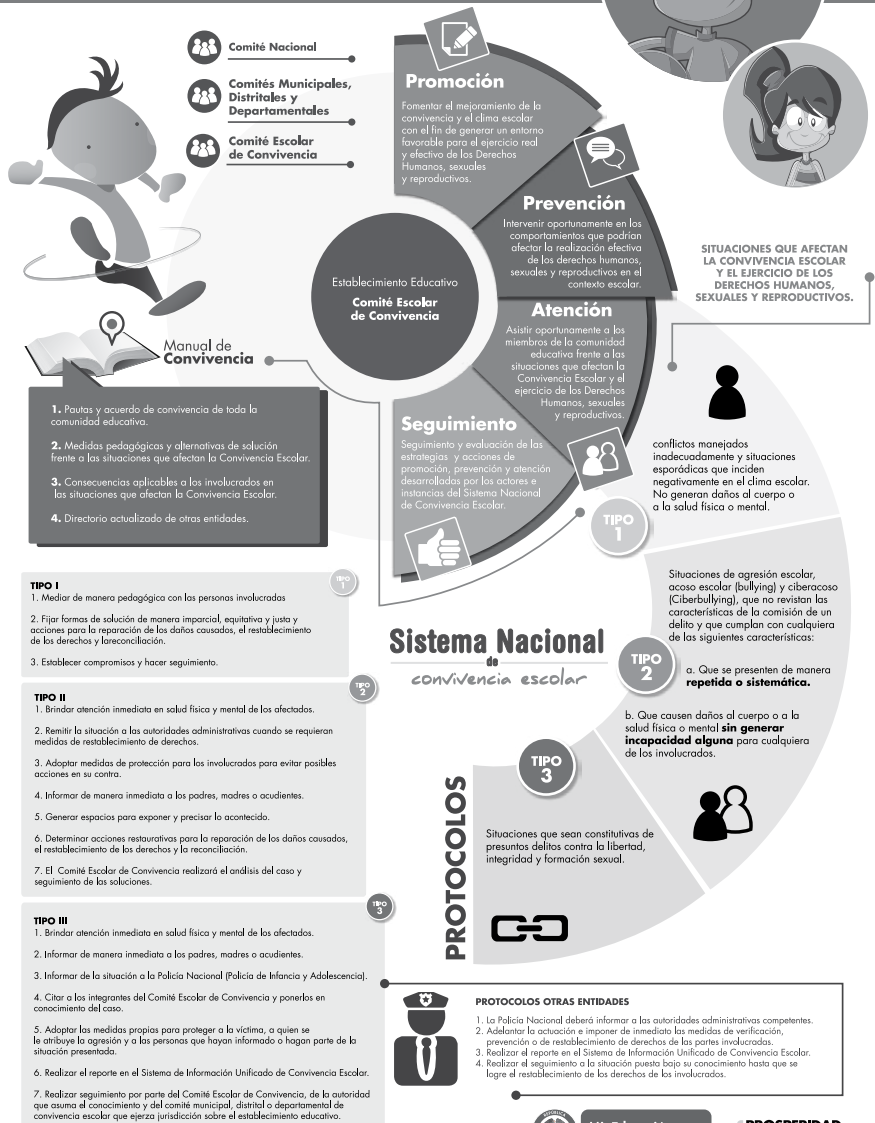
Comité Nacional

Comités Municipales, Distritales y Departamentales

Comité Escolar de Convivencia

Promoción

Fomentar el mejoramiento de la convivencia y el clima escolar con el fin de generar un entorno favorable para el ejercicio real y efectivo de los Derechos Humanos, sexuales y reproductivos.

Prevención

Intervenir oportunamente en los comportamientos que podrían afectar la realización efectiva de los derechos humanos, sexuales y reproductivos en el contexto escolar.

Establecimiento Educativo

Comité Escolar de Convivencia

Atención

Asistir oportunamente a los miembros de la comunidad educativa frente a las situaciones que afectan la Convivencia Escolar y el ejercicio de los Derechos Humanos, sexuales y reproductivos.

Seguimiento

Seguimiento y evaluación de las estrategias y acciones de promoción, prevención y atención desarrolladas por los actores e instancias del Sistema Nacional de Convivencia Escolar.

SITUACIONES QUE AFECTAN LA CONVIVENCIA ESCOLAR Y EL EJERCICIO DE LOS DERECHOS HUMANOS, SEXUALES Y REPRODUCTIVOS.

Manual de Convivencia

1. Pautas y acuerdo de convivencia de toda la comunidad educativa.

2. Medidas pedagógicas y alternativas de solución frente a las situaciones que afectan la Convivencia Escolar.

3. Consecuencias aplicables a los involucrados en las situaciones que afectan la Convivencia Escolar.

4. Directorio actualizado de otras entidades.

conflictos manejados inadecuadamente y situaciones esporádicas que inciden negativamente en el clima escolar. No generan daños al cuerpo o a la salud física o mental.

TIPO 1

TIPO I
1. Mediar de manera pedagógica con las personas involucradas

2. Fijar formas de solución de manera imparcial, equitativa y justa y acciones para la reparación de los daños causados, el restablecimiento de los derechos y lareconciliación.

3. Establecer compromisos y hacer seguimiento.

TIPO 1

Situaciones de agresión escolar, acoso escolar (bullying) y ciberacoso (Ciberbullying), que no revistan las características de la comisión de un delito y que cumplan con cualquiera de las siguientes características:

Sistema Nacional de convivencia escolar

TIPO 2

a. Que se presenten de manera **repetida o sistemática.**

b. Que causen daños al cuerpo o a la salud física o mental **sin generar incapacidad alguna** para cualquiera de los involucrados.

TIPO II
1. Brindar atención inmediata en salud física y mental de los afectados.

2. Remitir la situación a las autoridades administrativas cuando se requieran medidas de restablecimiento de derechos.

3. Adoptar medidas de protección para los involucrados para evitar posibles acciones en su contra.

4. Informar de manera inmediata a los padres, madres o acudientes.

5. Generar espacios para exponer y precisar lo acontecido.

6. Determinar acciones restaurativas para la reparación de los daños causados, el restablecimiento de los derechos y la reconciliación.

7. El Comité Escolar de Convivencia realizará el análisis del caso y seguimiento de las soluciones.

TIPO 2

TIPO 3

PROTOCOLOS

Situaciones que sean constitutivas de presuntos delitos contra la libertad, integridad y formación sexual.

TIPO 3

TIPO III
1. Brindar atención inmediata en salud física y mental de los afectados.

2. Informar de manera inmediata a los padres, madres o acudientes.

3. Informar de la situación a la Policía Nacional (Policía de Infancia y Adolescencia).

4. Citar a los integrantes del Comité Escolar de Convivencia y ponerlos en conocimiento del caso.

5. Adoptar las medidas propias para proteger a la víctima, a quien se le atribuye la agresión y a las personas que hayan informado o hagan parte de la situación presentada.

6. Realizar el reporte en el Sistema de Información Unificado de Convivencia Escolar.

7. Realizar seguimiento por parte del Comité Escolar de Convivencia, de la autoridad que asuma el conocimiento y del comité municipal, distrital o departamental de convivencia escolar que ejerza jurisdicción sobre el establecimiento educativo.

PROTOCOLOS OTRAS ENTIDADES

1. La Policía Nacional deberá informar a las autoridades administrativas competentes.
2. Adelantar la actuación e imponer de inmediato las medidas de verificación, prevención o de restablecimiento de derechos de las partes involucradas.
3. Realizar el reporte en el Sistema de Información Unificado de Convivencia Escolar.
4. Realizar el seguimiento a la situación puesta bajo su conocimiento hasta que se logre el restablecimiento de los derechos de los involucrados.

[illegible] PROSPERIDAD